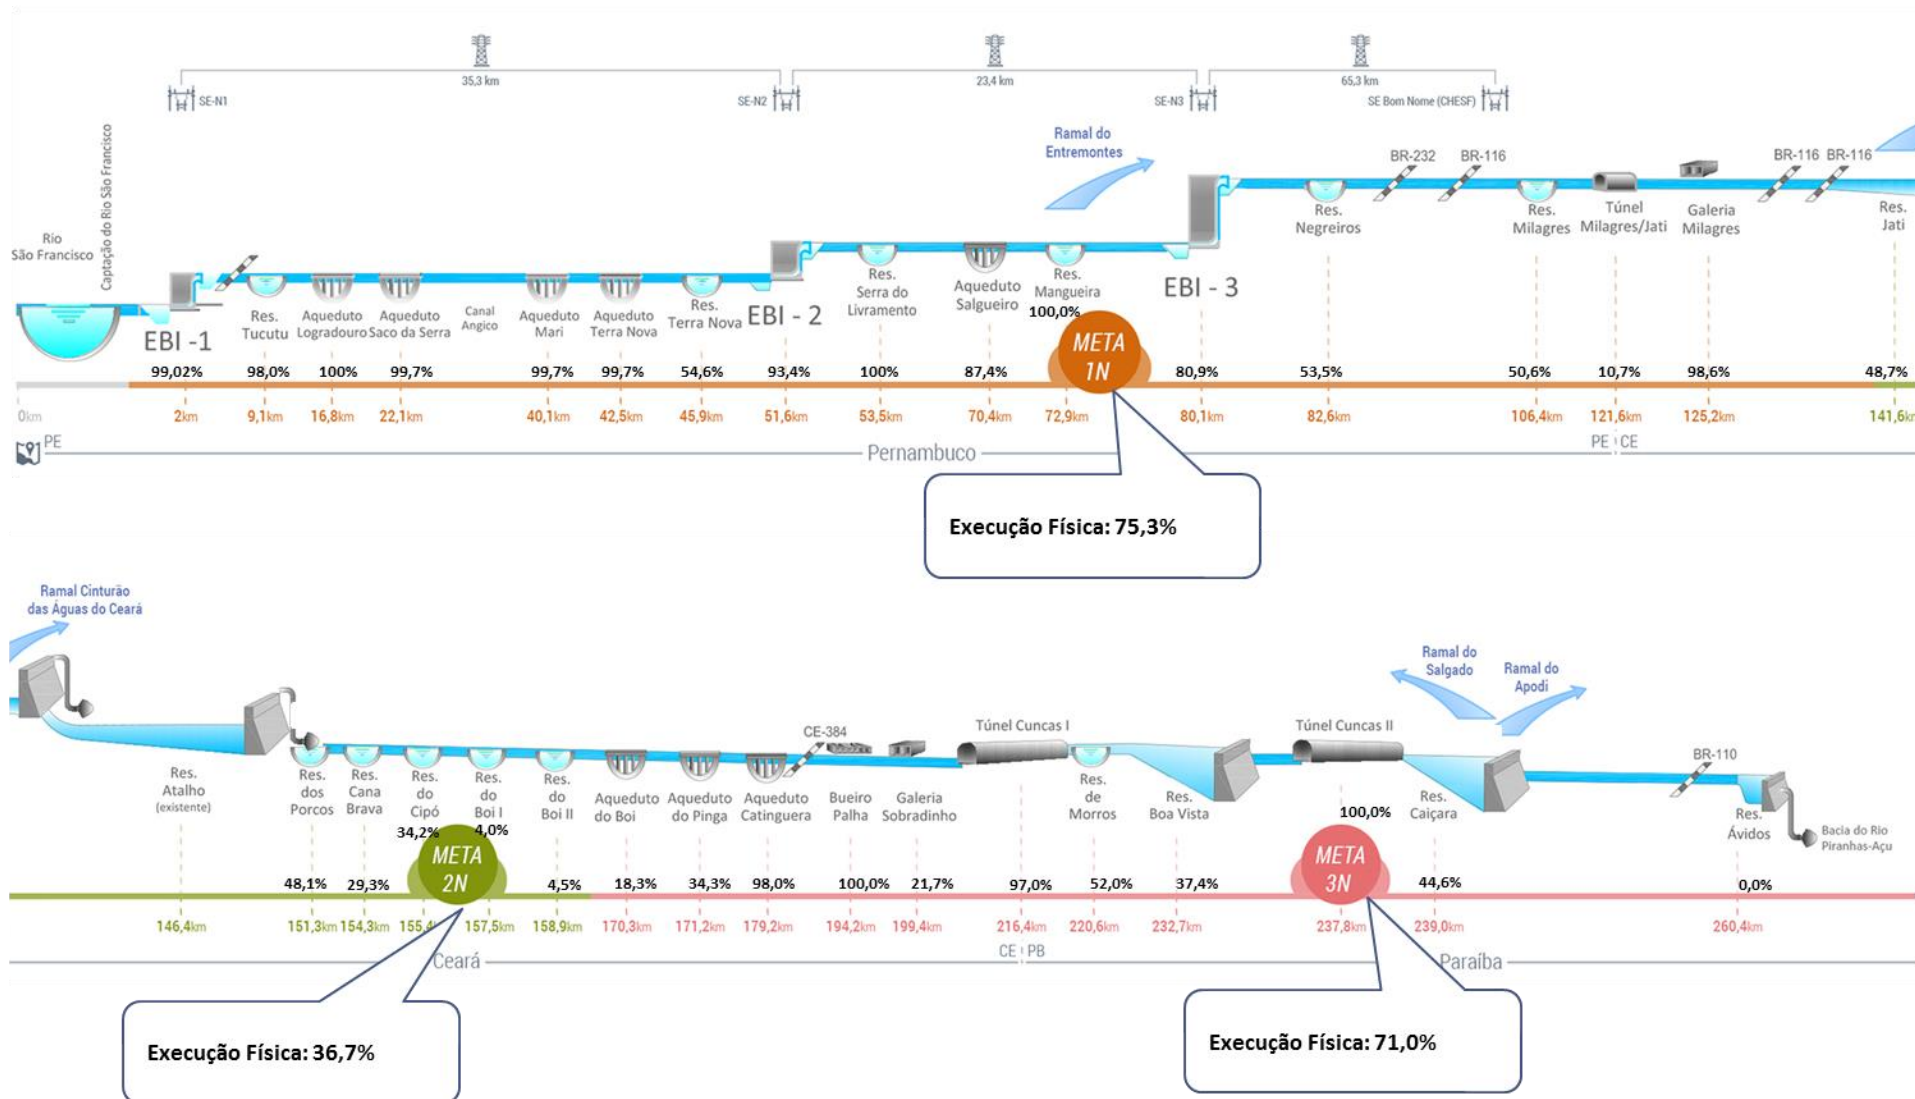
35,3 km
23,4 km
65,3 km
SE-N1
SE-N2
SE-N3
SE Bom Nome (CHESF)

Rio São Francisco
Captação do Rio São Francisco
EBI -1
Res. Tucutu
Aqueduto Logradouro
Aqueduto Saco da Serra
Canal Angico
Aqueduto Mari
Aqueduto Terra Nova
Res. Terra Nova
EBI - 2
Res. Serra do Livramento
Aqueduto Salgueiro
Res. Mangueira
Ramal do Entremontes
EBI - 3
BR-232
BR-116
Res. Negreiros
Res. Milagres
Túnel Milagres/Jati
Galeria Milagres
BR-116
BR-116
Res. Jati

100,0%
META 1N

99,02% 98,0% 100% 99,7% 99,7% 99,7% 54,6% 93,4% 100% 87,4% 80,9% 53,5% 50,6% 10,7% 98,6% 48,7%

0km 2km 9,1km 16,8km 22,1km 40,1km 42,5km 45,9km 51,6km 53,5km 70,4km 72,9km 80,1km 82,6km 106,4km 121,6km 125,2km 141,6km

PE
Pernambuco
PE CE

Execução Física: 75,3%

Ramal Cinturão das Águas do Ceará
Res. Atalho (existente)
Res. dos Porcos
Res. Cana Brava
Res. do Cipó
Res. do Boi I
Res. do Boi II
Aqueduto do Boi
Aqueduto do Pinga
Aqueduto Catinguera
CE-384
Bueiro Palha
Galeria Sobradinho
Túnel Cuncas I
Res. de Morros
Res. Boa Vista
Túnel Cuncas II
Ramal do Salgado
Ramal do Apodi
Res. Caiçara
BR-110
Res. Ávidos
Bacia do Rio Piranhas-Açu

34,2% 4,0%
META 2N
100,0%
META 3N

48,1% 29,3% 4,5% 18,3% 34,3% 98,0% 100,0% 21,7% 97,0% 52,0% 37,4% 44,6% 0,0%

146,4km 151,3km 154,3km 155,4 157,5km 158,9km 170,3km 171,2km 179,2km 194,2km 199,4km 216,4km 220,6km 232,7km 237,8km 239,0km 260,4km

Ceará
CE PB
Paraíba

Execução Física: 36,7%

Execução Física: 71,0%